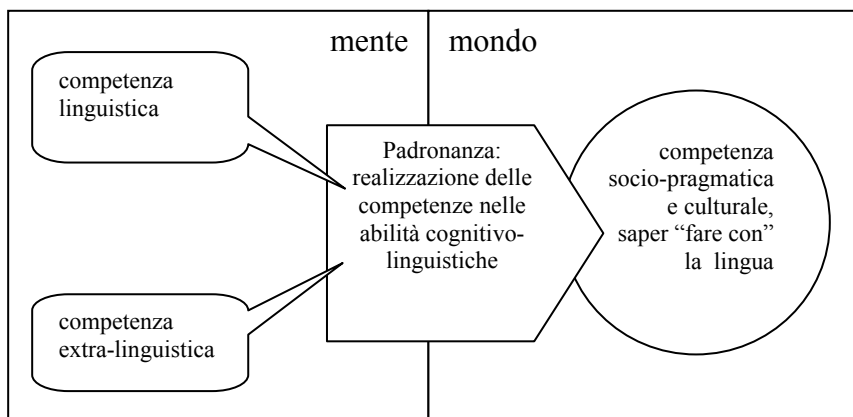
mente | mondo

competenza linguistica

competenza extra-linguistica

Padronanza: realizzazione delle competenze nelle abilità cognitivo-linguistiche

competenza socio-pragmatica e culturale, saper "fare con" la lingua